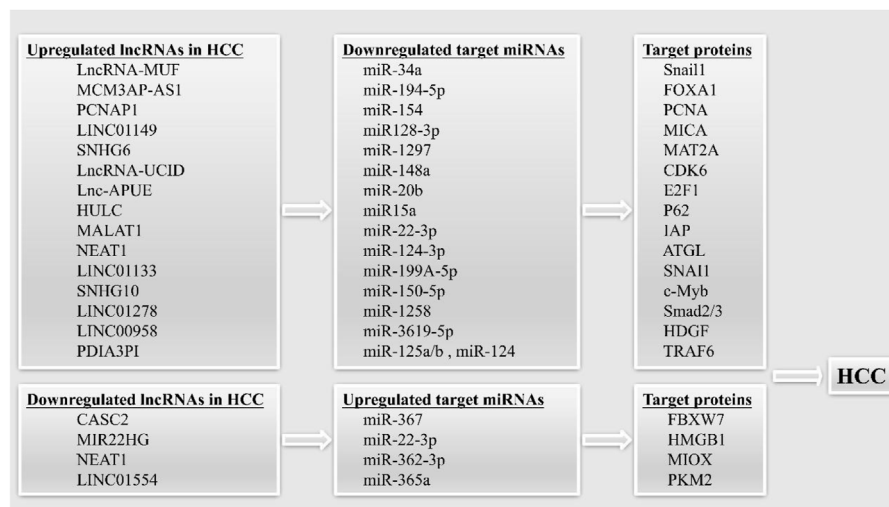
Upregulated lncRNAs in HCC
LncRNA-MUF
MCM3AP-AS1
PCNAP1
LINC01149
SNHG6
LncRNA-UCID
Lnc-APUE
HULC
MALAT1
NEAT1
LINC01133
SNHG10
LINC01278
LINC00958
PDIA3PI

Downregulated target miRNAs
miR-34a
miR-194-5p
miR-154
miR128-3p
miR-1297
miR-148a
miR-20b
miR15a
miR-22-3p
miR-124-3p
miR-199A-5p
miR-150-5p
miR-1258
miR-3619-5p
miR-125a/b , miR-124

Target proteins
Snail1
FOXA1
PCNA
MICA
MAT2A
CDK6
E2F1
P62
IAP
ATGL
SNAI1
c-Myb
Smad2/3
HDGF
TRAF6

HCC

Downregulated lncRNAs in HCC
CASC2
MIR22HG
NEAT1
LINC01554

Upregulated target miRNAs
miR-367
miR-22-3p
miR-362-3p
miR-365a

Target proteins
FBXW7
HMGB1
MIOX
PKM2